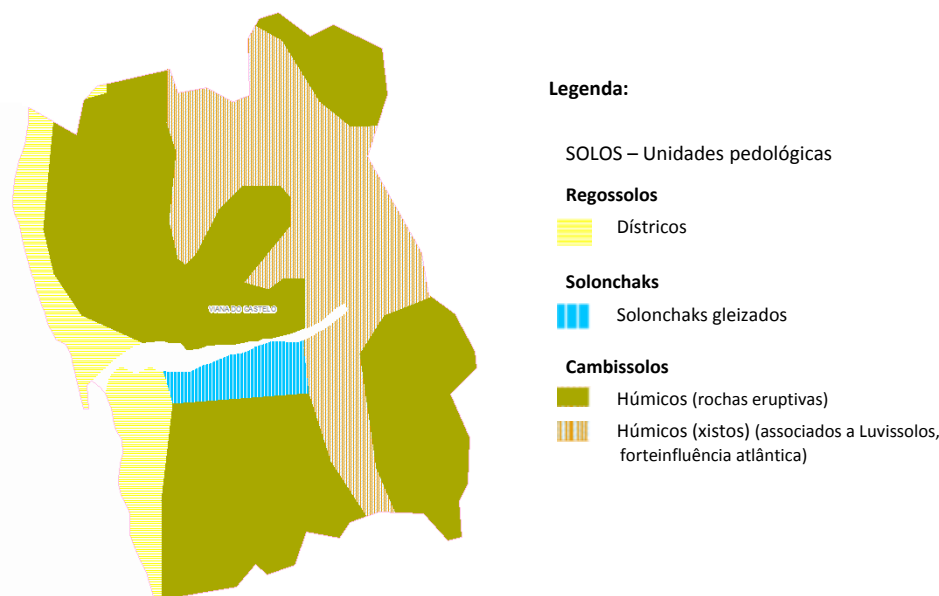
VIANA DO CASTELO

Legenda:

SOLOS – Unidades pedológicas

Regossolos

Dístricos

Solonchaks

Solonchaks gleizados

Cambissolos

Húmicos (rochas eruptivas)

Húmicos (xistos) (associados a Luvissolos, forteinfluência atlântica)